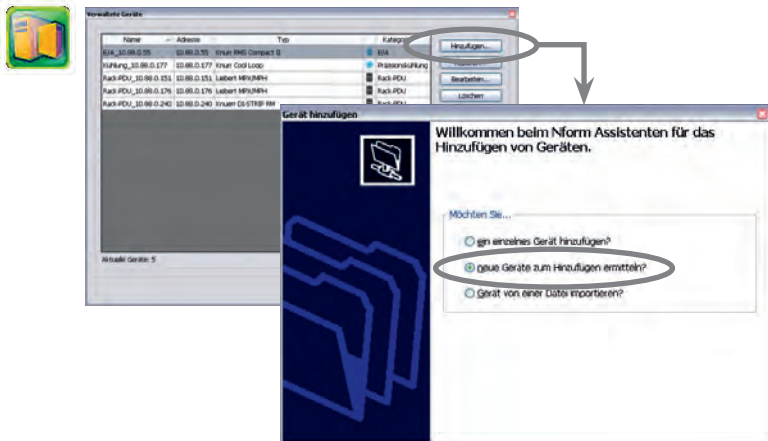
Verwaltete Geräte

| Name | Adresse | Typ | Kategorie |
|---|---|---|---|
| E/A_10.88.0.55 | 10.88.0.55 | Knurr RMS Compact II | E/A |
| Kühlung_10.88.0.177 | 10.88.0.177 | Knurr Cool Loop | Präzisionskühlung |
| Rack-PDU_10.88.0.151 | 10.88.0.151 | Liebert MPX/MPH | Rack-PDU |
| Rack-PDU_10.88.0.176 | 10.88.0.176 | Liebert MPX/MPH | Rack-PDU |
| Rack-PDU_10.88.0.240 | 10.88.0.240 | Knuerr DI-STRIP RM | Rack-PDU |

Hinzufügen...
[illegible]
Bearbeiten...
Löschen

Aktuelle Geräte: 5

Gerät hinzufügen

Willkommen beim Nform Assistenten für das Hinzufügen von Geräten.

Möchten Sie...

ein einzelnes Gerät hinzufügen?

neue Geräte zum Hinzufügen ermitteln?

Gerät von einer Datei importieren?